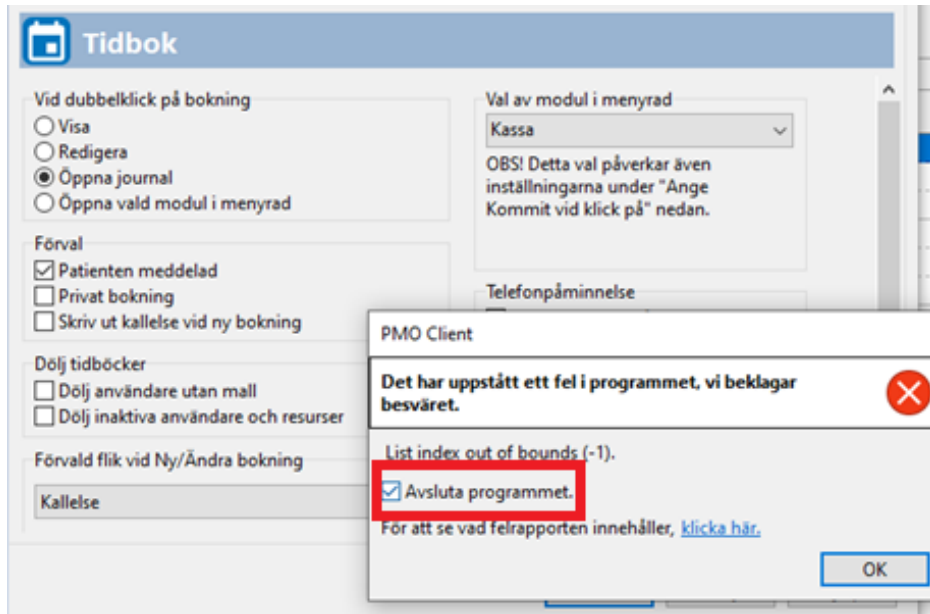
Tidbok

Vid dubbelklick på bokning
Visa
Redigera
Öppna journal
Öppna vald modul i menyrad

Förval
Patienten meddelad
Privat bokning
Skriv ut kallelse vid ny bokning

Dölj tidböcker
Dölj användare utan mall
Dölj inaktiva användare och resurser

Förvald flik vid Ny/Ändra bokning
Kallelse

Val av modul i menyrad
Kassa
OBS! Detta val påverkar även inställningarna under "Ange Kommit vid klick på" nedan.

Telefonpåminnelse

PMO Client
Det har uppstått ett fel i programmet, vi beklagar besväret.
List index out of bounds (-1).
Avsluta programmet.
För att se vad felrapporten innehåller, klicka här.
OK